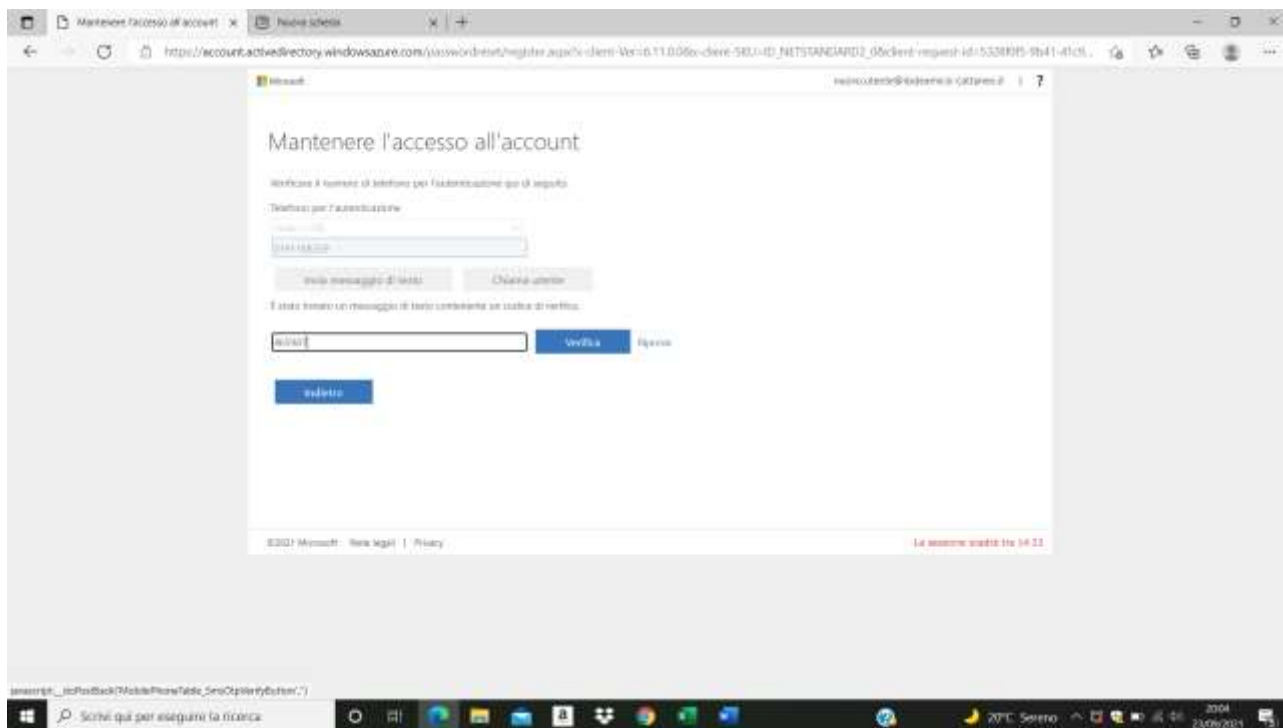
Mantenere l'accesso all'account | Nuova scheda

https://account.activedirectory.windowsazure.com/passwordreset/register.aspx?client-Ver=6.11.0&client-SKU=ID_NETSTANDARD2_0&client-request-id=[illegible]

Microsoft

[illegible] | ?

Mantenere l'accesso all'account

Verificare il numero di telefono per l'autenticazione qui di seguito.

Telefono per l'autenticazione

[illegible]

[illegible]

Invia messaggio di testo

Chiama utente

È stato inviato un messaggio di testo contenente un codice di verifica.

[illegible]

Verifica

Riprova

Indietro

©2021 Microsoft  Note legali | Privacy

La sessione scadrà tra 14:33

javascript:__doPostBack('MobilePhoneTable_SmsOtpVerifyButton','')

Scrivi qui per eseguire la ricerca

20°C Sereno

20:04
23/09/2021